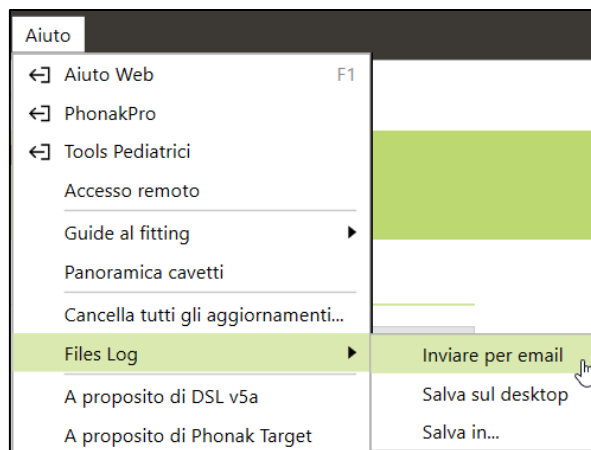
Aiuto

Aiuto Web F1
PhonakPro
Tools Pediatrici
Accesso remoto
Guide al fitting
Panoramica cavetti
Cancella tutti gli aggiornamenti...
Files Log
A proposito di DSL v5a
A proposito di Phonak Target

Inviare per email
Salva sul desktop
Salva in...